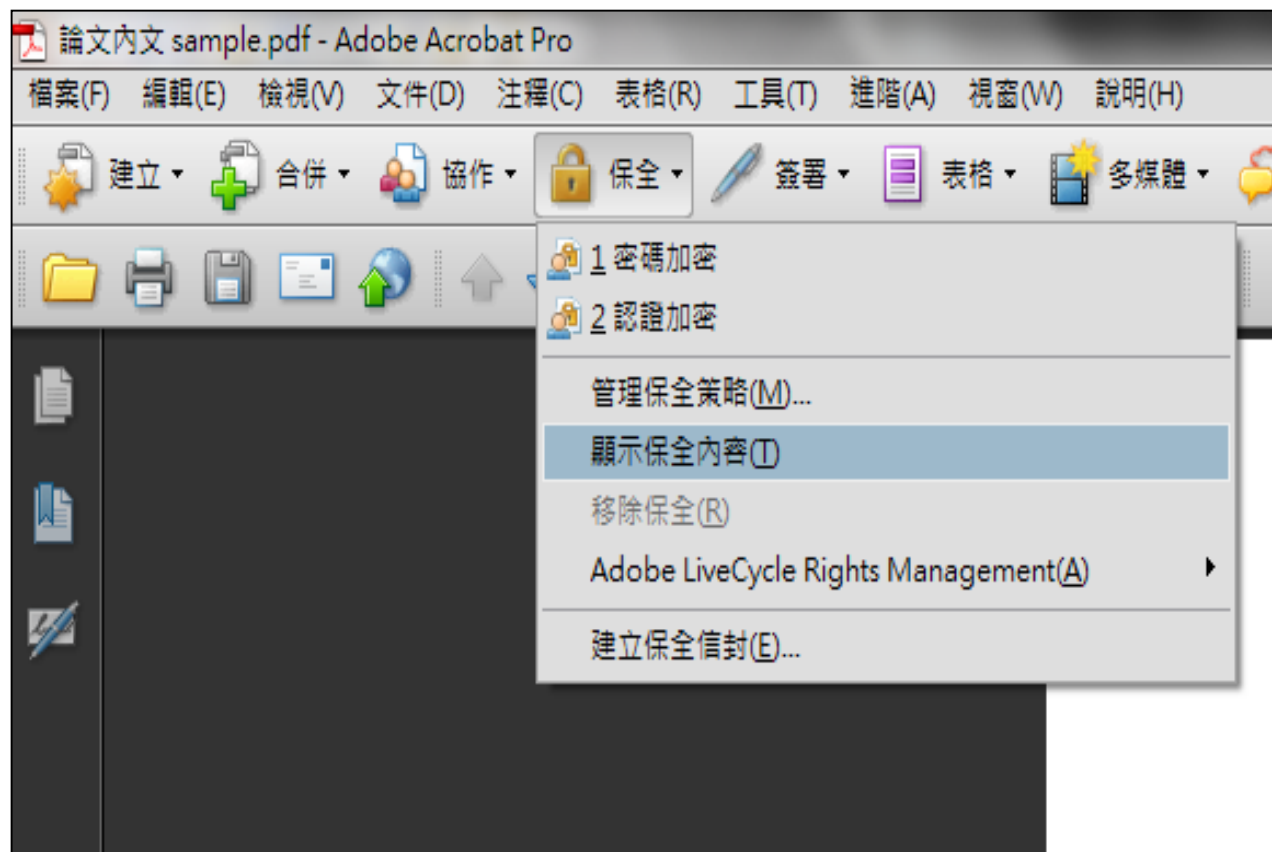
論文內文 sample.pdf - Adobe Acrobat Pro

檔案(F) 編輯(E) 檢視(V) 文件(D) 注釋(C) 表格(R) 工具(T) 進階(A) 視窗(W) 說明(H)

建立 合併 協作 保全 簽署 表格 多媒體

1 密碼加密
2 認證加密
管理保全策略(M)...
顯示保全內容(T)
移除保全(R)
Adobe LiveCycle Rights Management(A)
建立保全信封(E)...